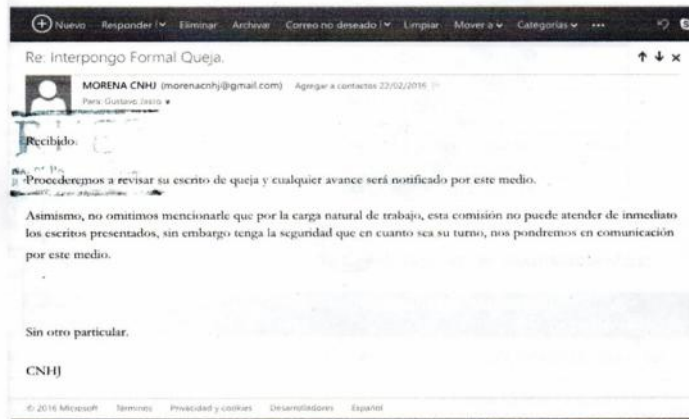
Nuevo Responder | ∨ Eliminar Archivar Correo no deseado | ∨ Limpiar Mover a ∨ Categorías ∨ ···

Re: Interpongo Formal Queja.

MORENA CNHJ (morenacnhj@gmail.com) Agregar a contactos 22/02/2016

Para: Gustavo Jesús

Recibido.

Procederemos a revisar su escrito de queja y cualquier avance será notificado por este medio.

Asimismo, no omitimos mencionarle que por la carga natural de trabajo, esta comisión no puede atender de inmediato los escritos presentados, sin embargo tenga la seguridad que en cuanto sea su turno, nos pondremos en comunicación por este medio.

Sin otro particular.

CNHJ

© 2016 Microsoft Términos Privacidad y cookies Desarrolladores Español